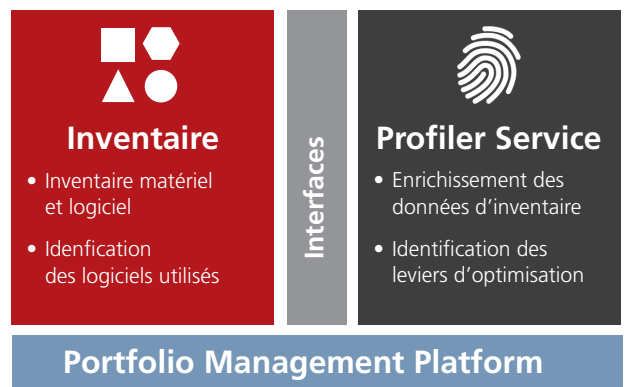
Inventaire

• Inventaire matériel et logiciel

• Idenfication des logiciels utilisés

Interfaces

Profiler Service

• Enrichissement des données d'inventaire

• Identification des leviers d'optimisation

Portfolio Management Platform